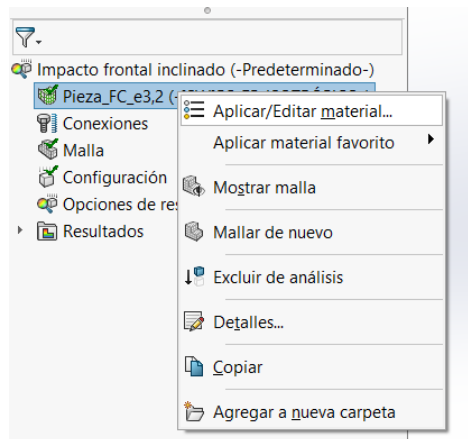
Impacto frontal inclinado (-Predeterminado-)
Pieza_FC_e3,2 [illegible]
Conexiones
Malla
Configuración
Opciones de res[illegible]
Resultados

Aplicar/Editar material...
Aplicar material favorito
Mostrar malla
Mallar de nuevo
Excluir de análisis
Detalles...
Copiar
Agregar a nueva carpeta